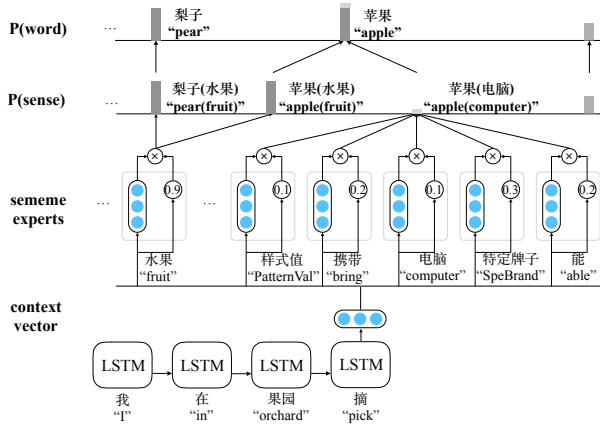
P(word)

…

梨子
"pear"

苹果
"apple"

P(sense)

…

梨子(水果)
"pear(fruit)"

苹果(水果)
"apple(fruit)"

苹果(电脑)
"apple(computer)"

sememe experts

…

0.9

…

0.1

0.2

0.1

0.3

0.2

水果
"fruit"

样式值
"PatternVal"

携带
"bring"

电脑
"computer"

特定牌子
"SpeBrand"

能
"able"

context vector

LSTM

LSTM

LSTM

LSTM

我
"I"

在
"in"

果园
"orchard"

摘
"pick"